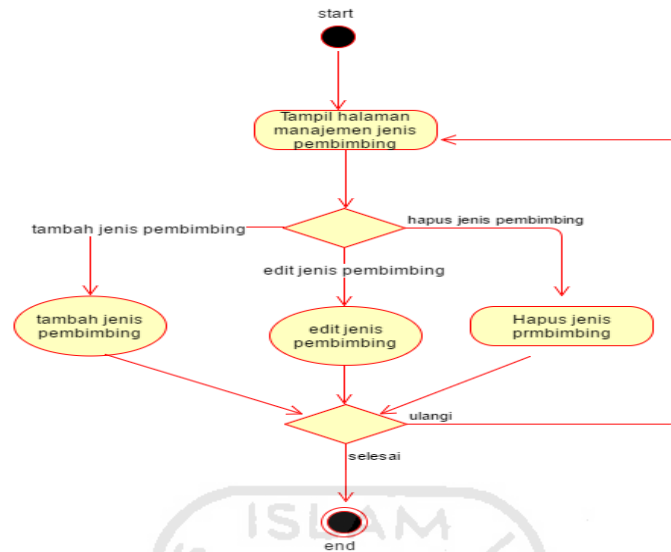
start

Tampil halaman manajemen jenis pembimbing

tambah jenis pembimbing

hapus jenis pembimbing

edit jenis pembimbing

tambah jenis pembimbing

edit jenis pembimbing

Hapus jenis prmbimbing

ulangi

selesai

ISLAM

end